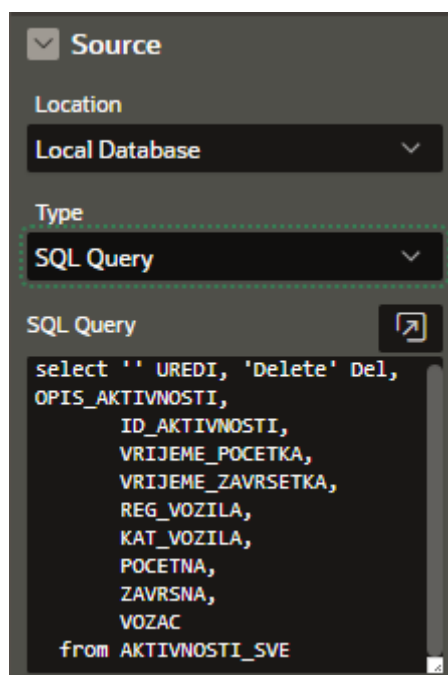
Source

Location

Local Database

Type

SQL Query

SQL Query

select '' UREDI, 'Delete' Del,
OPIS_AKTIVNOSTI,
ID_AKTIVNOSTI,
VRIJEME_POCETKA,
VRIJEME_ZAVRSETKA,
REG_VOZILA,
KAT_VOZILA,
POCETNA,
ZAVRSNA,
VOZAC
from AKTIVNOSTI_SVE